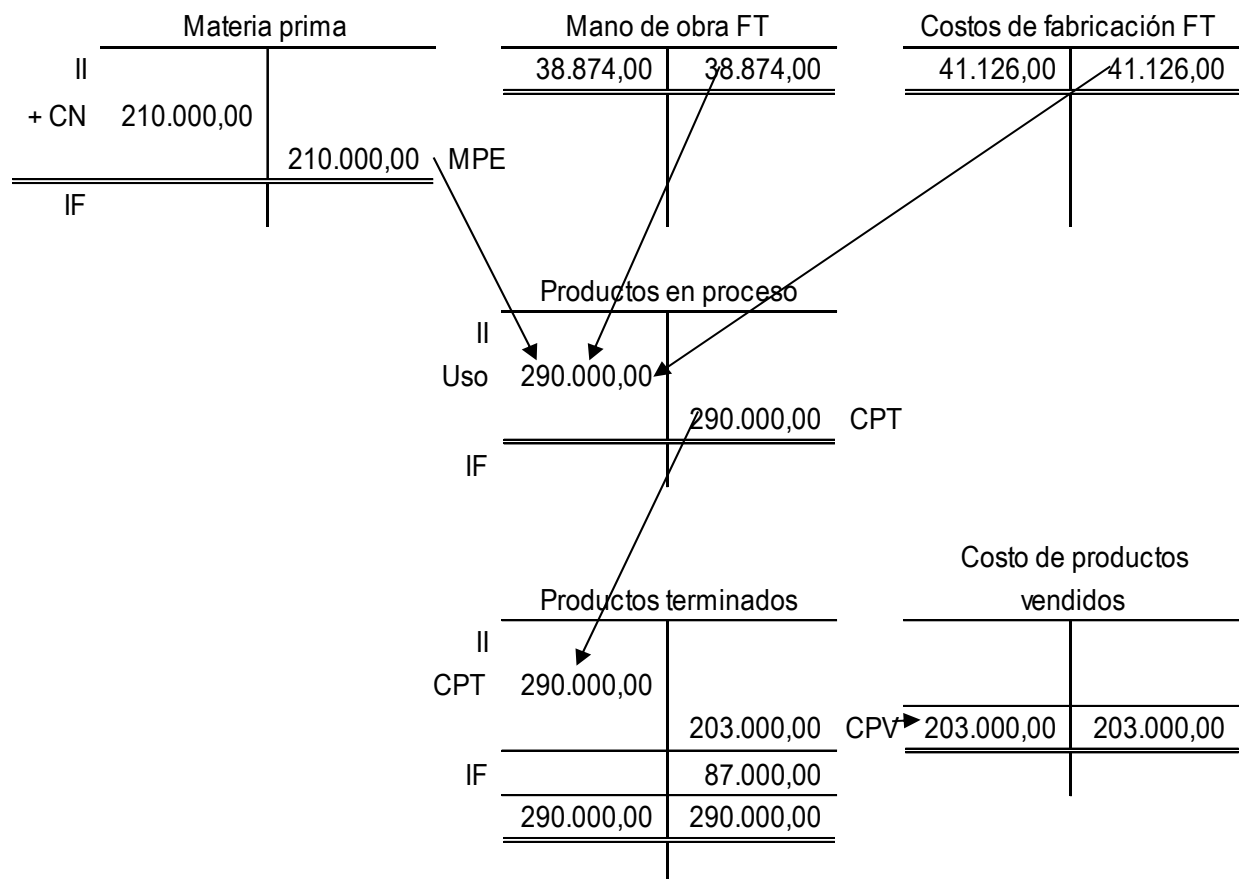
Materia prima

| | | |
|---|---|---|
| II | | |
| + CN | 210.000,00 | |
| | | 210.000,00 MPE |
| IF | | |

Mano de obra FT

| | |
|---|---|
| 38.874,00 | 38.874,00 |

Costos de fabricación FT

| | |
|---|---|
| 41.126,00 | 41.126,00 |

Productos en proceso

| | | |
|---|---|---|
| II | | |
| Uso | 290.000,00 | |
| | | 290.000,00 CPT |
| IF | | |

Productos terminados

| | | |
|---|---|---|
| II | | |
| CPT | 290.000,00 | |
| | | 203.000,00 CPV |
| IF | | 87.000,00 |
| | 290.000,00 | 290.000,00 |

Costo de productos vendidos

| | |
|---|---|
| 203.000,00 | 203.000,00 |